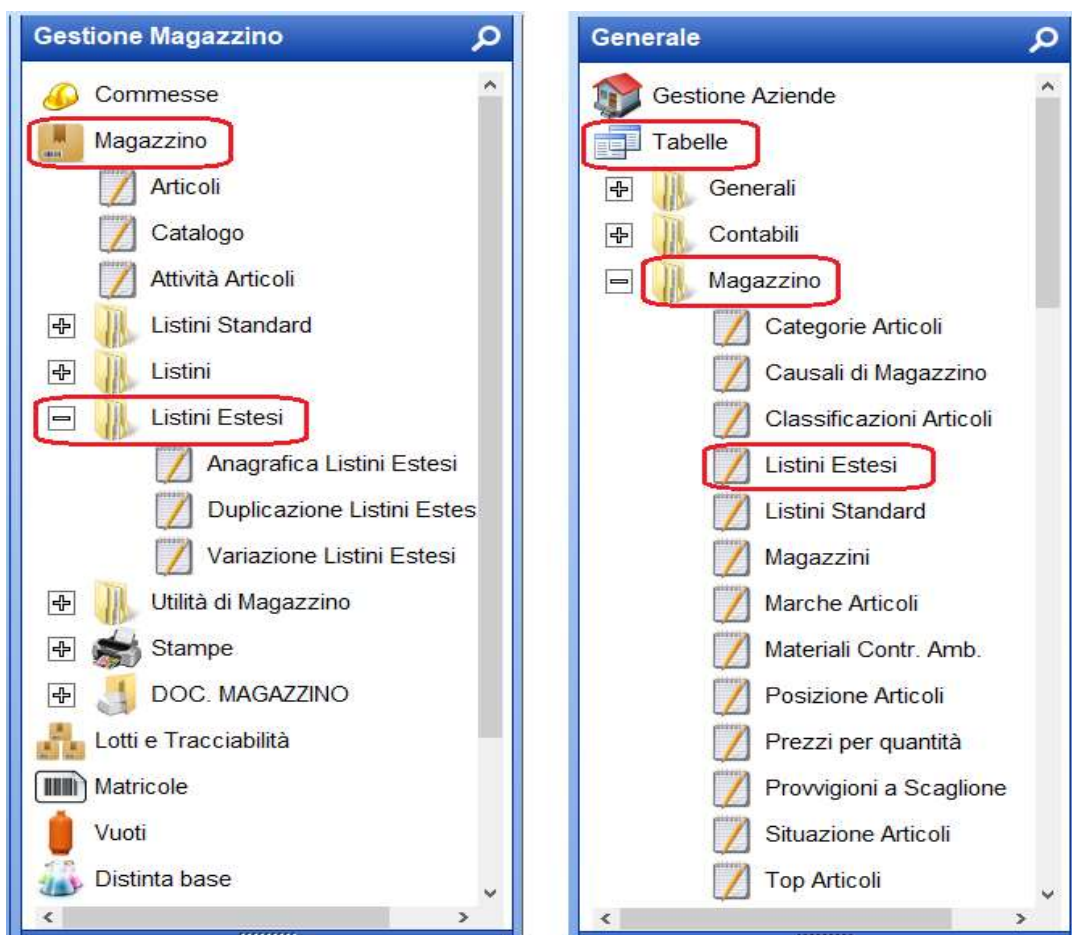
Gestione Magazzino

Commesse
Magazzino
Articoli
Catalogo
Attività Articoli
Listini Standard
Listini
Listini Estesi
Anagrafica Listini Estesi
Duplicazione Listini Estes
Variazione Listini Estesi
Utilità di Magazzino
Stampe
DOC. MAGAZZINO
Lotti e Tracciabilità
Matricole
Vuoti
Distinta base

Generale

Gestione Aziende
Tabelle
Generali
Contabili
Magazzino
Categorie Articoli
Causali di Magazzino
Classificazioni Articoli
Listini Estesi
Listini Standard
Magazzini
Marche Articoli
Materiali Contr. Amb.
Posizione Articoli
Prezzi per quantità
Provvigioni a Scaglione
Situazione Articoli
Top Articoli